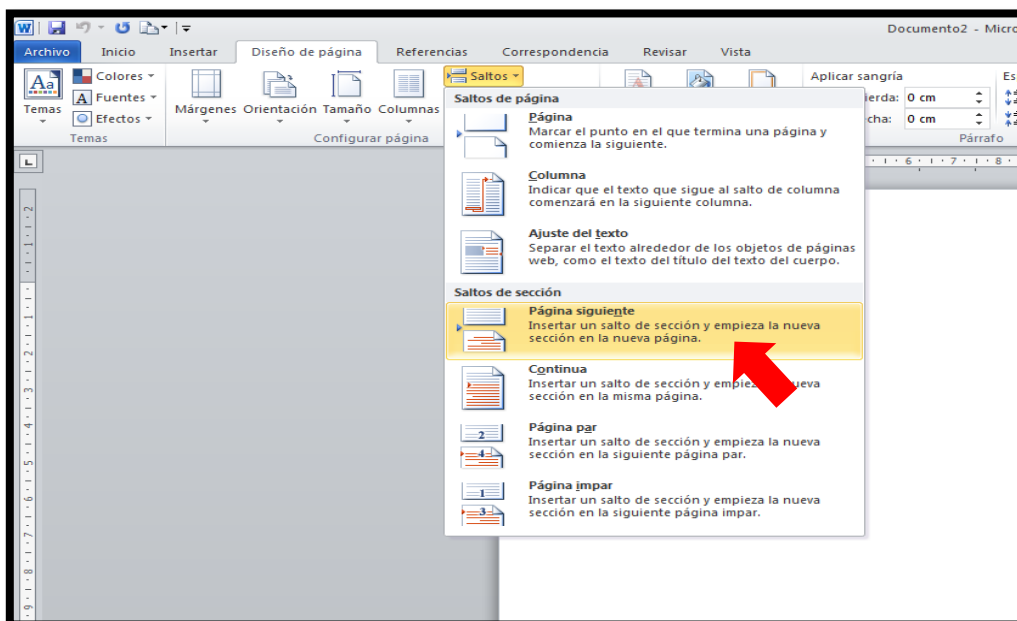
Documento2 - Micro

Archivo Inicio Insertar Diseño de página Referencias Correspondencia Revisar Vista

Temas Colores Fuentes Efectos
Temas

Márgenes Orientación Tamaño Columnas
Configurar página

Saltos

Aplicar sangría
ierda: 0 cm
cha: 0 cm
Párrafo

Es

Saltos de página

Página
Marcar el punto en el que termina una página y comienza la siguiente.

Columna
Indicar que el texto que sigue al salto de columna comenzará en la siguiente columna.

Ajuste del texto
Separar el texto alrededor de los objetos de páginas web, como el texto del título del texto del cuerpo.

Saltos de sección

Página siguiente
Insertar un salto de sección y empieza la nueva sección en la nueva página.

Continua
Insertar un salto de sección y empie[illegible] nueva sección en la misma página.

Página par
Insertar un salto de sección y empieza la nueva sección en la siguiente página par.

Página impar
Insertar un salto de sección y empieza la nueva sección en la siguiente página impar.

6 7 8

2 1 1 2 3 4 5 6 7 8 9